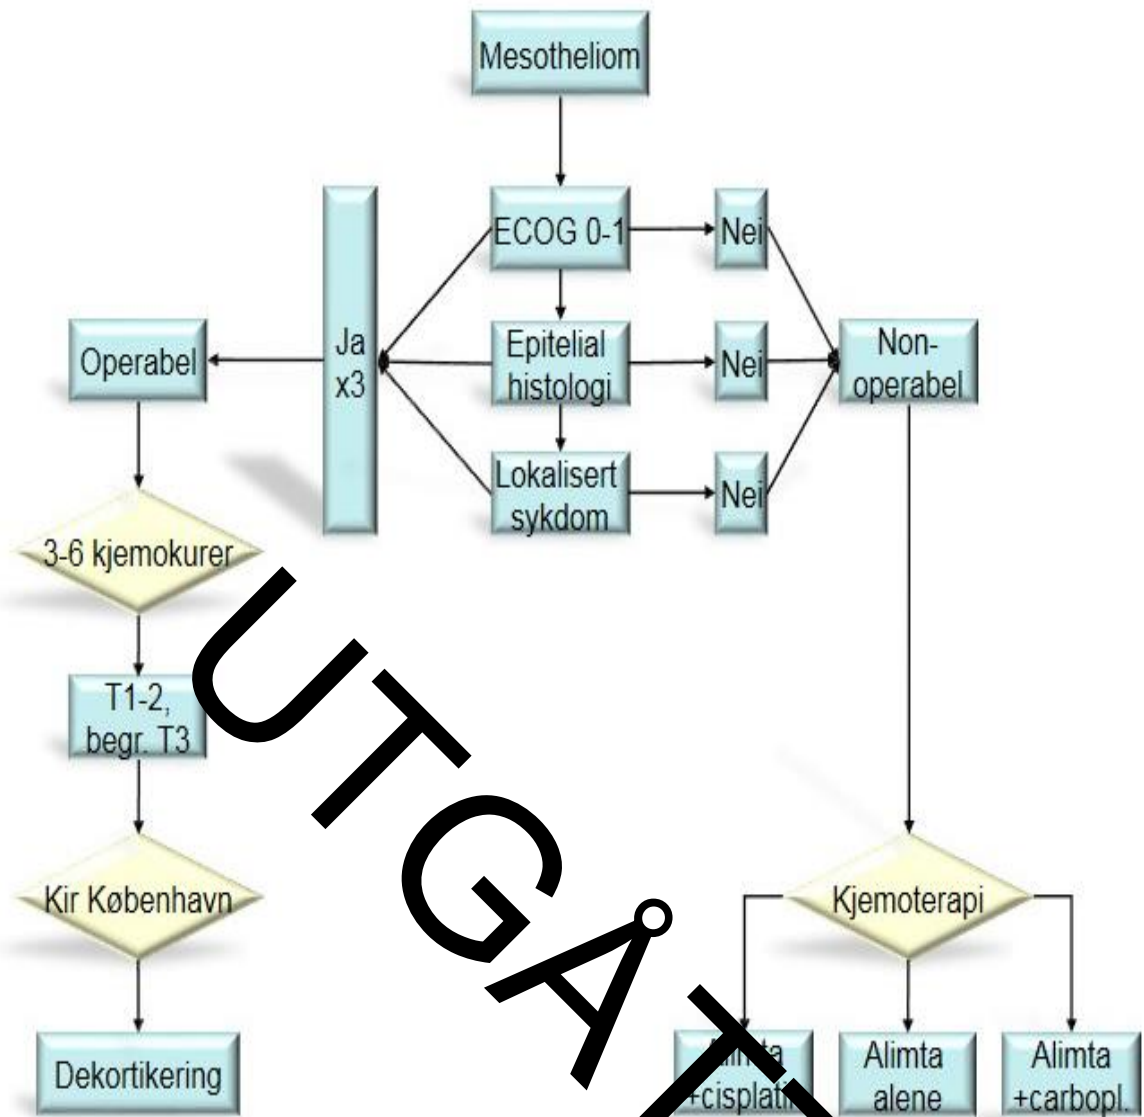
Mesotheliom

ECOG 0-1

Nei

Epitelial histologi

Nei

Lokalisert sykdom

Nei

Ja x3

Operabel

Non-operabel

3-6 kjemokurer

T1-2, begr. T3

Kir København

Dekortikering

Kjemoterapi

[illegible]ta +cisplati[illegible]

Alimta alene

Alimta +carbopl.

UTGÅT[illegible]